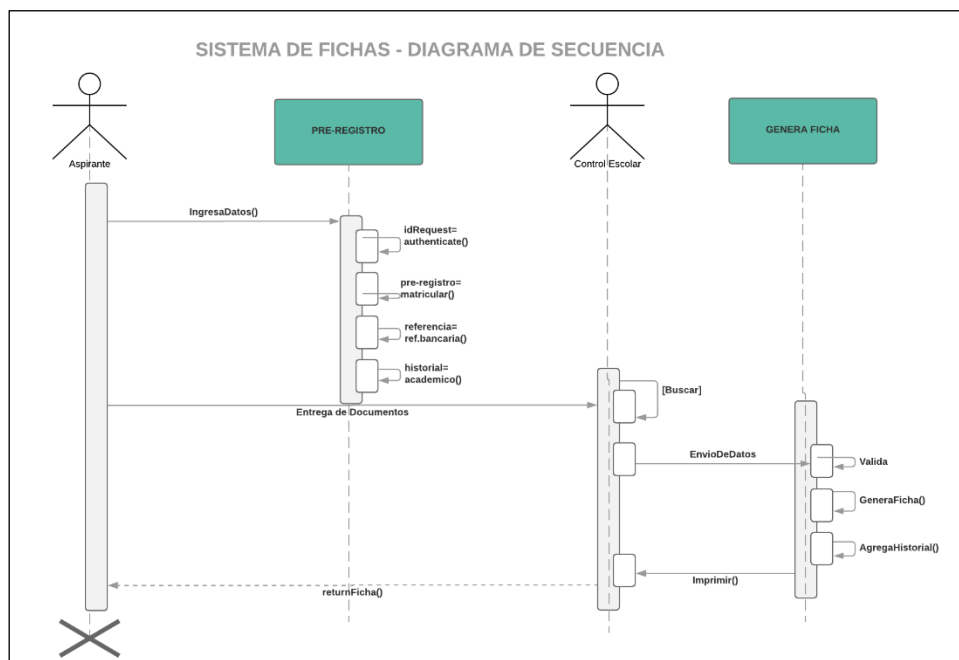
SISTEMA DE FICHAS - DIAGRAMA DE SECUENCIA

Aspirante

PRE-REGISTRO

Control Escolar

GENERA FICHA

IngresaDatos()

idRequest= authenticate()

pre-registro= matricular()

referencia= ref.bancaria()

historial= academico()

[Buscar]

Entrega de Documentos

EnvioDeDatos

Valida

GeneraFicha()

AgregaHistorial()

Imprimir()

returnFicha()